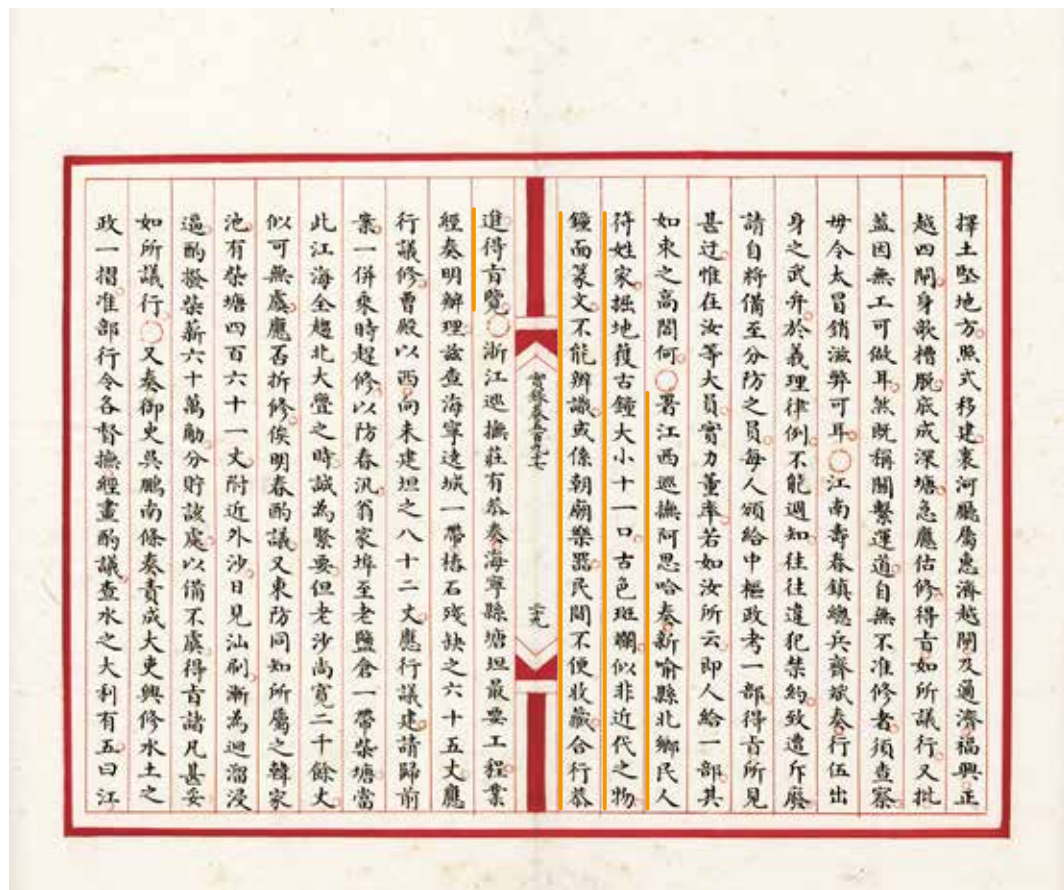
擇土堅地方照式移建東河廳屬惠濟越閘及通濟福興正越四閘身款槽脫底成深塘急應估修得旨如所議行又批蓋因無工可做耳無既摒閘繫運道自無不准修者須查察毋令太冒銷滋弊可耳○江南壽春鎮總兵龔斌奏行伍出身之武弁於義理律例不能通知往往違犯禁約致遭斥廢請自將備至分防之員每人頒給中樞政考一部得旨所見甚迂惟在汝等大員實力董率若如汝所云即人給一部其如束之高閣何○署江西巡撫阿思哈奏新喻縣北鄉民人符姓家掘地獲古鐘大小十一口古色斑斕似非近代之物鐘面篆文不能辨識或係朝廟樂器民間不便收藏合行恭

實錄卷六百五十七　　突九

進得旨覽○浙江巡撫莊有恭奏海寧縣塘垻最要工程業經奏明辦理茲查海寧邊城一帶條石殘缺之六十五丈應行議修曾殿以西向未建垻之八十二丈應行議建請歸前案一併乘時趕修以防春汛肖家埠至老鹽倉一帶柴塘當此江海全趨北大亹之時誠為緊要但老沙尚寬二十餘丈似可無處應否拆修俟明春酌議又東防同知所屬之韓家池有柴塘四百六十一丈附近外沙日見汕刷漸為迴溜浸逼酌撥柴薪六十萬觔分貯該處以備不虞得旨諭凡甚妥如所議行○又奏御史吳鵬南條奏責成大吏興修水土之政一摺准部行令各督撫經畫酌議查水之大利有五曰江